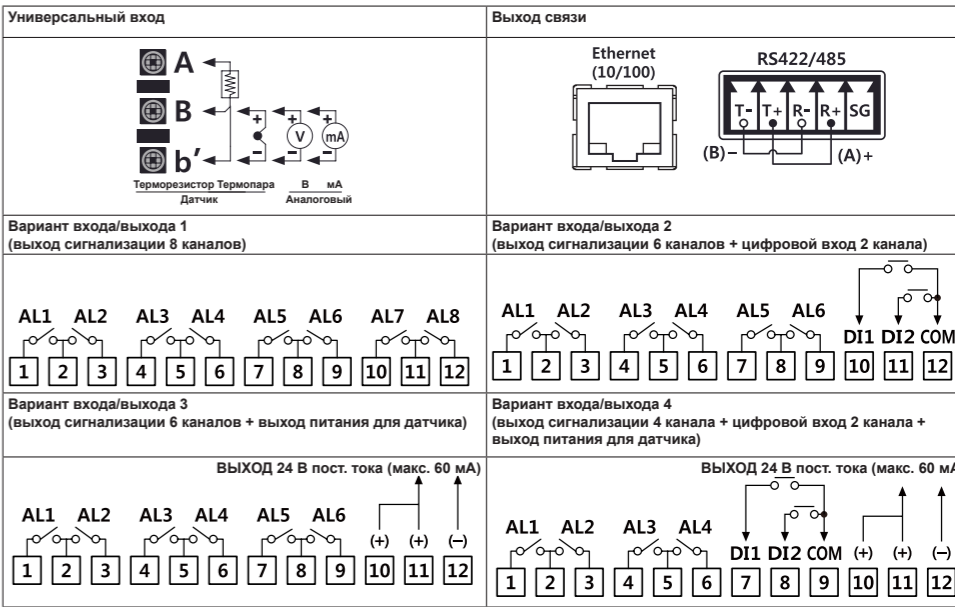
| Универсальный вход | Выход связи |
|---|---|
| A<br>B<br>b'<br>+ – + – + –<br>V mA<br>Терморезистор Термопара В мА<br>Датчик Аналоговый | Ethernet (10/100)<br>RS422/485<br>T- T+ R- R+ SG<br>(B) – (A) + |
| Вариант входа/выхода 1 (выход сигнализации 8 каналов) | Вариант входа/выхода 2 (выход сигнализации 6 каналов + цифровой вход 2 канала) |
| AL1 AL2 AL3 AL4 AL5 AL6 AL7 AL8<br>1 2 3 4 5 6 7 8 9 10 11 12 | AL1 AL2 AL3 AL4 AL5 AL6 DI1 DI2 COM<br>1 2 3 4 5 6 7 8 9 10 11 12 |
| Вариант входа/выхода 3 (выход сигнализации 6 каналов + выход питания для датчика) | Вариант входа/выхода 4 (выход сигнализации 4 канала + цифровой вход 2 канала + выход питания для датчика) |
| ВЫХОД 24 В пост. тока (макс. 60 мА)<br>AL1 AL2 AL3 AL4 AL5 AL6 (+) (+) (–)<br>1 2 3 4 5 6 7 8 9 10 11 12 | ВЫХОД 24 В пост. тока (макс. 60 м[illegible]<br>AL1 AL2 AL3 AL4 DI1 DI2 COM (+) (+) (–)<br>1 2 3 4 5 6 7 8 9 10 11 12 |